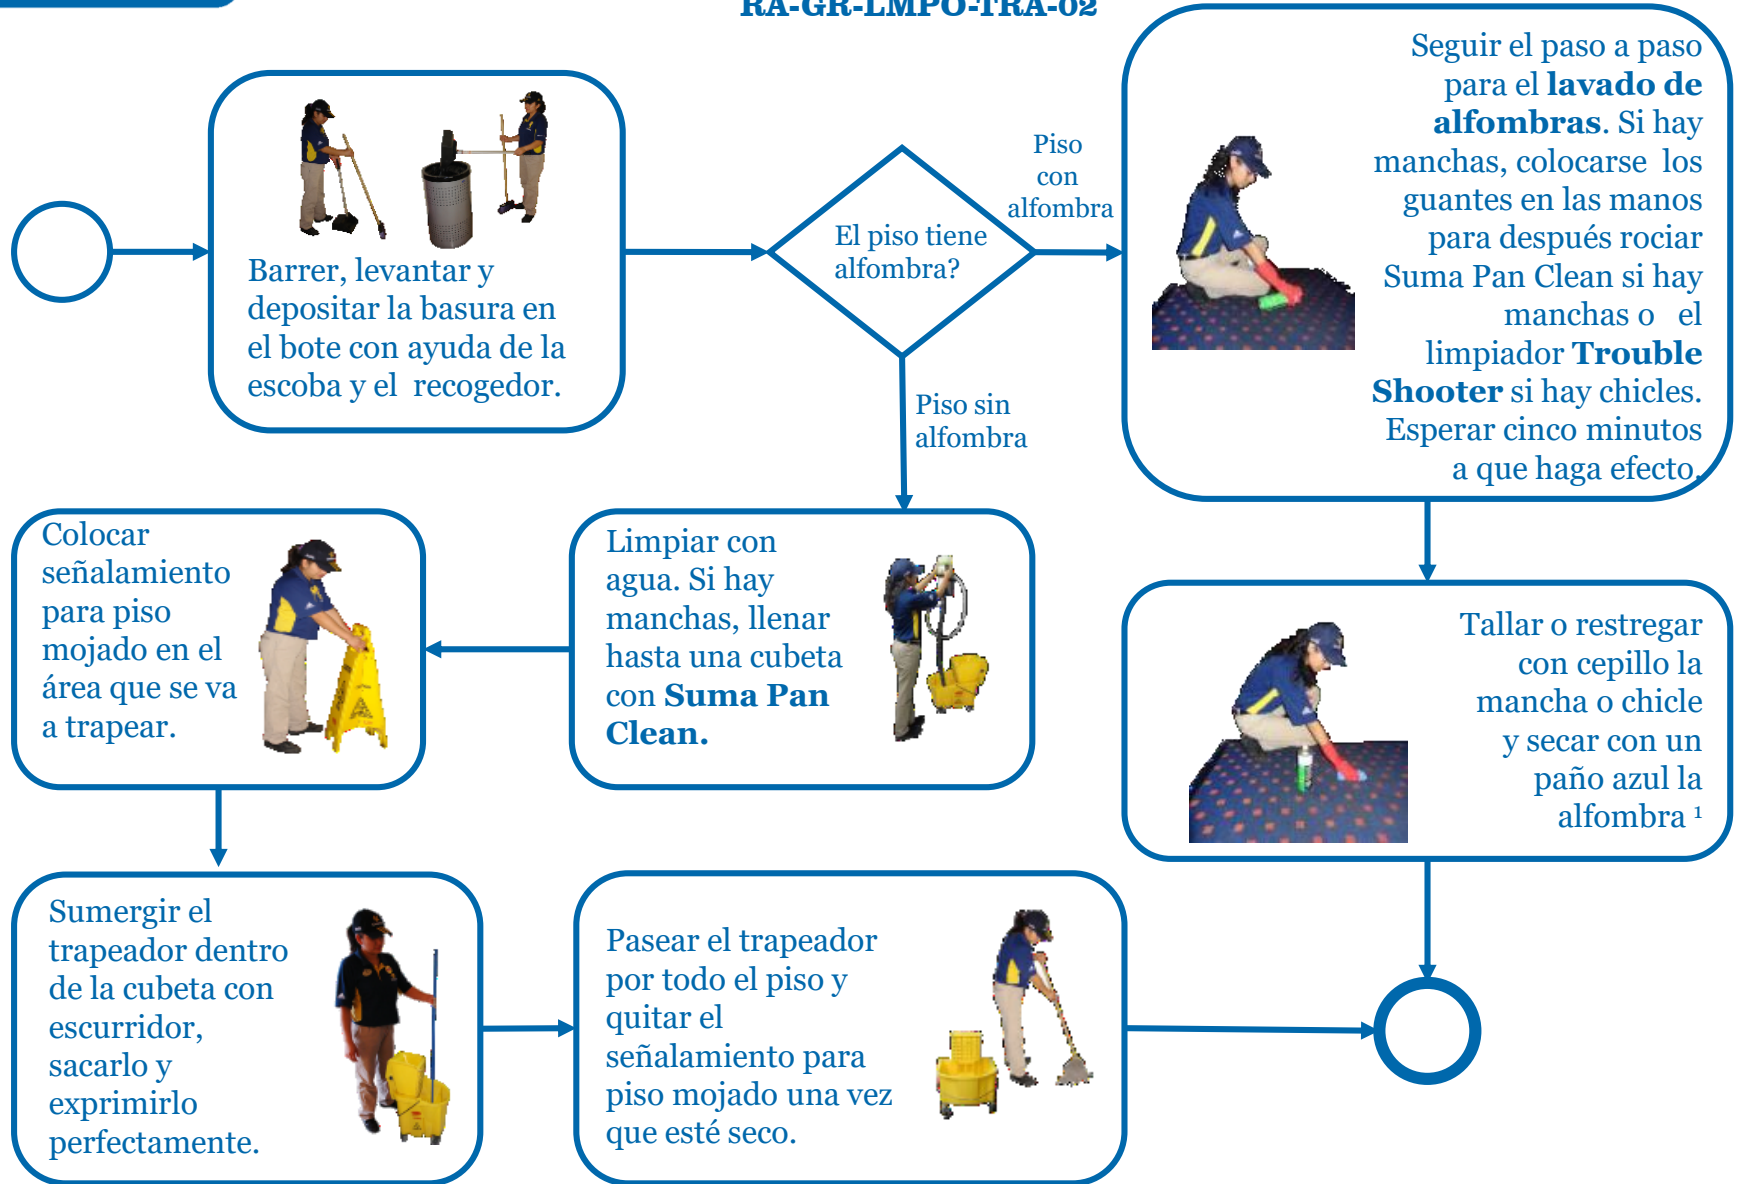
RA-GR-LMPO-TRA-02

Barrer, levantar y depositar la basura en el bote con ayuda de la escoba y el recogedor.

El piso tiene alfombra?

Piso con alfombra

Seguir el paso a paso para el **lavado de alfombras**. Si hay manchas, colocarse los guantes en las manos para después rociar Suma Pan Clean si hay manchas o el limpiador **Trouble Shooter** si hay chicles. Esperar cinco minutos a que haga efecto.

Piso sin alfombra

Colocar señalamiento para piso mojado en el área que se va a trapear.

Limpiar con agua. Si hay manchas, llenar hasta una cubeta con **Suma Pan Clean.**

Tallar o restregar con cepillo la mancha o chicle y secar con un paño azul la alfombra $^1$

Sumergir el trapeador dentro de la cubeta con escurridor, sacarlo y exprimirlo perfectamente.

Pasear el trapeador por todo el piso y quitar el señalamiento para piso mojado una vez que esté seco.